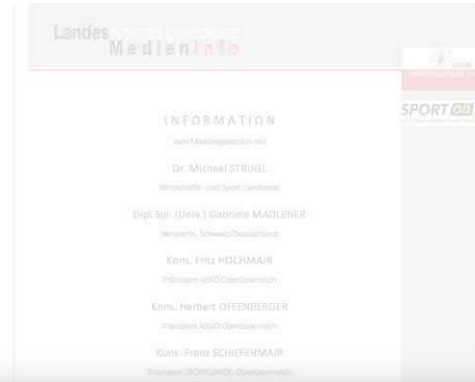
Landes
MedienInfo

SPORT OÖ

INFORMATION

zum Mediengespräch mit

Dr. Michael STRUGL

Wirtschafts- und Sport-Landesrat

Dipl.Spl. (Univ.) Gabriele MADLENER

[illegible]

Kons. Fritz HOCHMAIR

Präsident ASVÖ Oberösterreich

Kons. Herbert OFFENBERGER

Präsident ASKÖ Oberösterreich

Kons. Franz SCHIEFERMAIR

Präsident SPORTUNION Oberösterreich